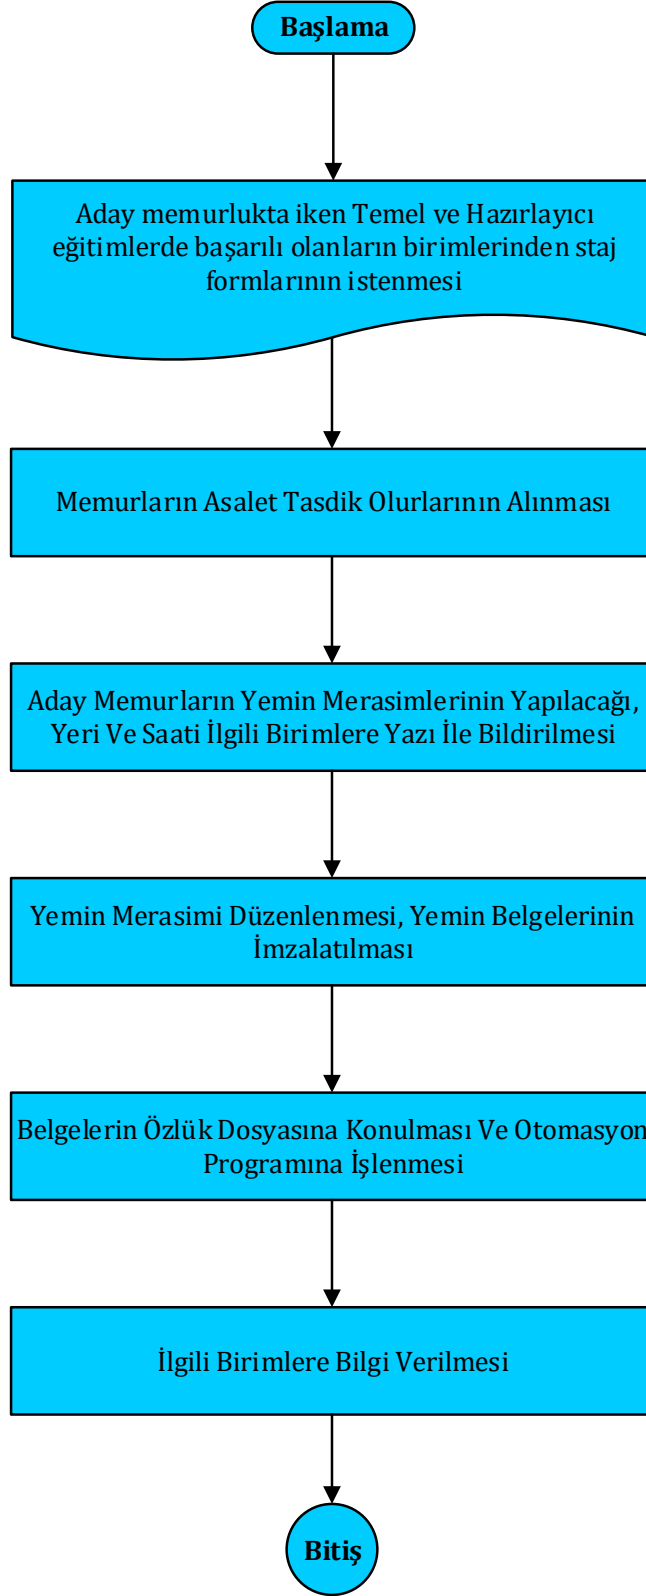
Başlama

Aday memurlukta iken Temel ve Hazırlayıcı eğitimlerde başarılı olanların birimlerinden staj formlarının istenmesi

Memurların Asalet Tasdik Olurlarının Alınması

Aday Memurların Yemin Merasimlerinin Yapılacağı, Yeri Ve Saati İlgili Birimlere Yazı İle Bildirilmesi

Yemin Merasimi Düzenlenmesi, Yemin Belgelerinin İmzalatılması

Belgelerin Özlük Dosyasına Konulması Ve Otomasyon Programına İşlenmesi

İlgili Birimlere Bilgi Verilmesi

Bitiş